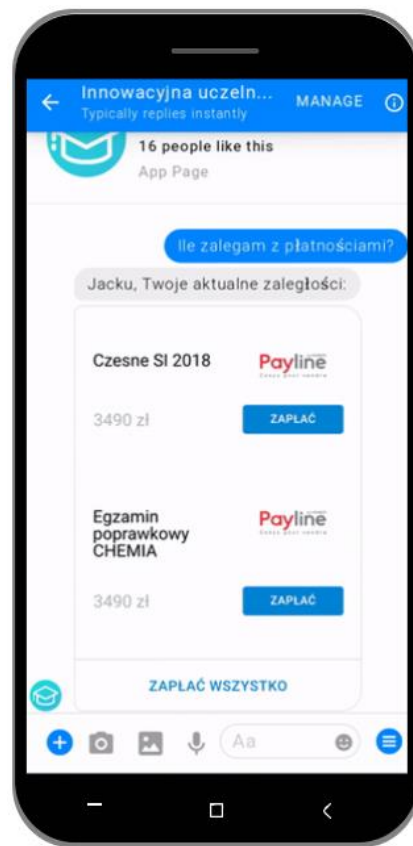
Innowacyjna uczeln...
Typically replies instantly
MANAGE

16 people like this
App Page

Ile zalegam z płatnościami?

Jacku, Twoje aktualne zaległości:

Czesne SI 2018
Payline
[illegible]
3490 zł
ZAPŁAĆ

Egzamin poprawkowy CHEMIA
Payline
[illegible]
3490 zł
ZAPŁAĆ

ZAPŁAĆ WSZYSTKO

Aa